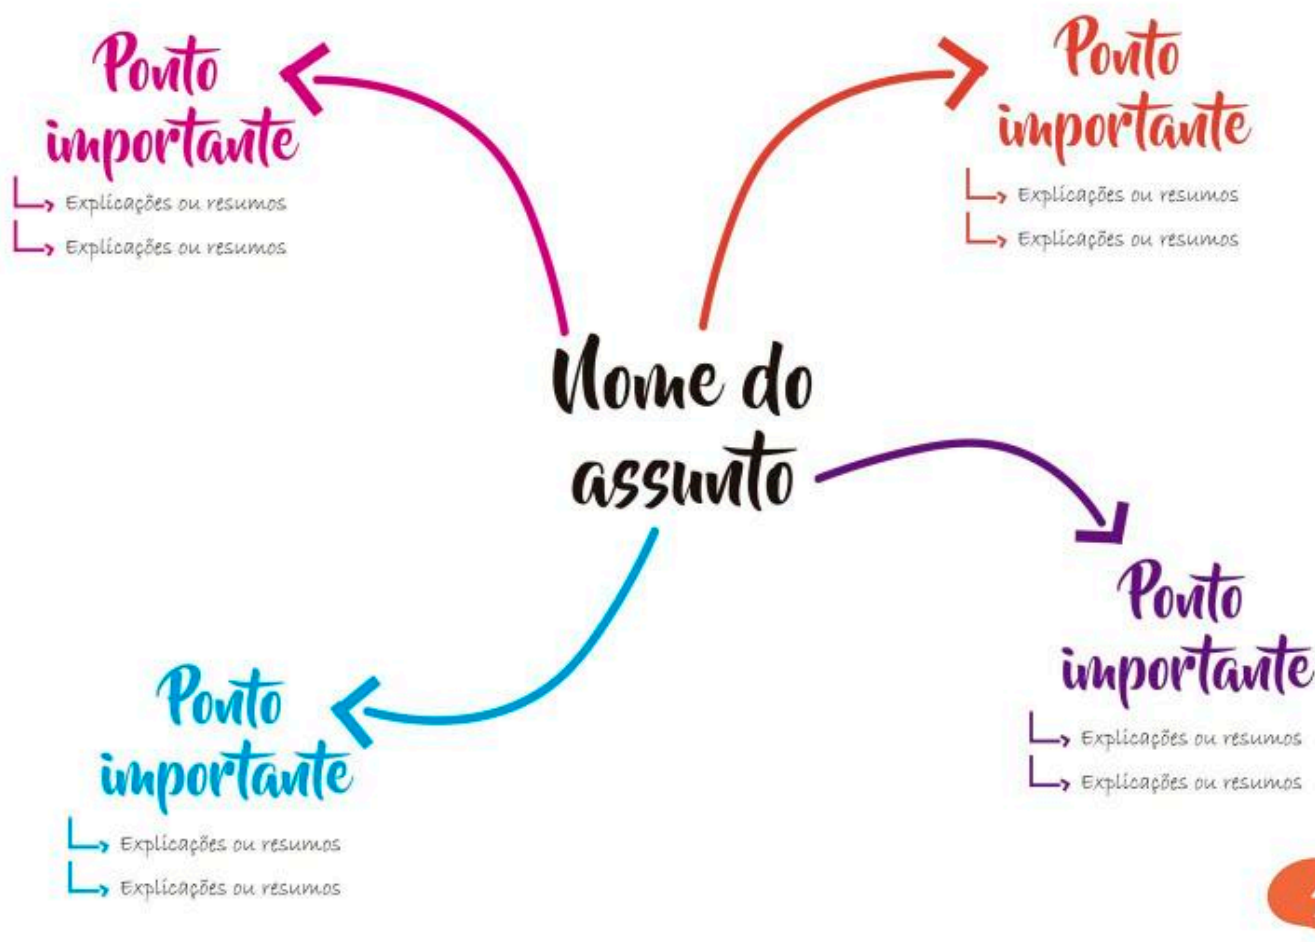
Ponto importante

Explicações ou resumos

Explicações ou resumos

Ponto importante

Explicações ou resumos

Explicações ou resumos

Nome do assunto

Ponto importante

Explicações ou resumos

Explicações ou resumos

Ponto importante

Explicações ou resumos

Explicações ou resumos